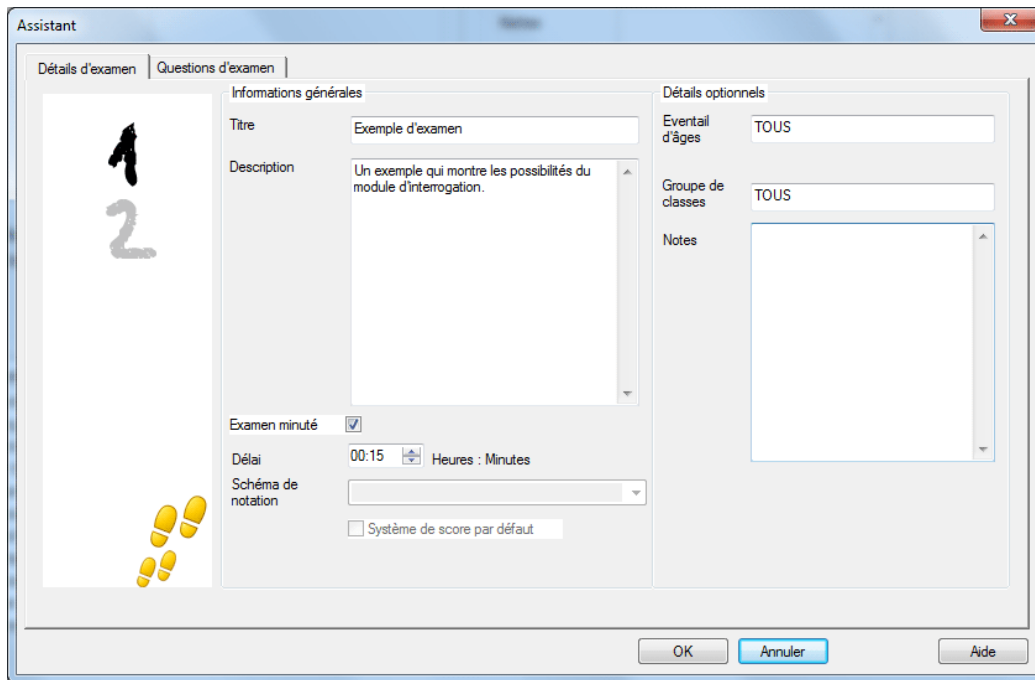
Assistant

Détails d'examen | Questions d'examen

1
2

Informations générales

Titre
Exemple d'examen

Description
Un exemple qui montre les possibilités du module d'interrogation.

Examen minuté

Délai
00:15
Heures : Minutes

Schéma de notation

Système de score par défaut

Détails optionnels

Eventail d'âges
TOUS

Groupe de classes
TOUS

Notes

OK
Annuler
Aide